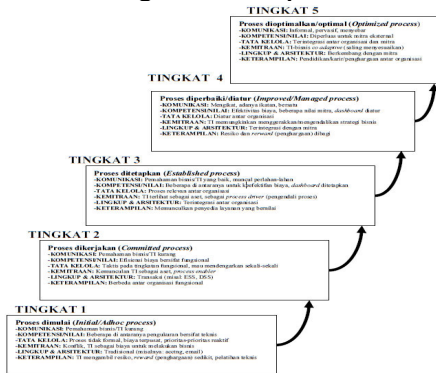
TINGKAT 5

Proses dioptimalkan/optimal (*Optimized process*)
-KOMUNIKASI: Informal, pervasif, menyebar
-KOMPETENSI/NILAI: Diperluas untuk mitra eksternal
-TATA KELOLA: Terintegrasi antar organisasi dan mitra
-KEMITRAAN: TI-bisnis *co-adaptive* (saling menyesuaikan)
-LINGKUP & ARSITEKTUR: Berkembang dengan mitra
-KETERAMPILAN: Pendidikan/karir/penghargaan antar organisasi

TINGKAT 4

Proses diperbaiki/diatur (*Improved/Managed process*)
-KOMUNIKASI: Mengikat, adanya ikatan, bersatu
-KOMPETENSI/NILAI: Efektivitas biaya, beberapa nilai mitra, *dashboard* diatur
-TATA KELOLA: Diatur antar organisasi
-KEMITRAAN: TI memungkinkan menggerakkan/mengendalikan strategi bisnis
-LINGKUP & ARSITEKTUR: Terintegrasi dengan mitra
-KETERAMPILAN: Resiko dan *reward* (penghargaan) dibagi

TINGKAT 3

Proses ditetapkan (*Established process*)
-KOMUNIKASI: Pemahaman bisnis/TI yang baik, mampu perlahan-lahan
-KOMPETENSI/NILAI: Beberapa di antaranya untuk keefektifan biaya, *dashboard* ditetapkan
-TATA KELOLA: Proses relevan antar organisasi
-KEMITRAAN: TI terlihat sebagai aset, sebagai *process driver* (penggerak proses)
-LINGKUP & ARSITEKTUR: Terintegrasi antar organisasi
-KETERAMPILAN: Memanfaatkan penyedia layanan yang bernilai

TINGKAT 2

Proses dikerjakan (*Committed process*)
-KOMUNIKASI: Pemahaman bisnis/TI kurang
-KOMPETENSI/NILAI: Efisiensi biaya bersifat fungsional
-TATA KELOLA: Taktis pada tingkatan fungsional, mau mendengarkan sekali-sekali
-KEMITRAAN: Kemunculan TI sebagai aset, *process enabler*
-LINGKUP & ARSITEKTUR: Transaksi (misal ESS, DSS)
-KETERAMPILAN: Berbeda antar organisasi fungsional

TINGKAT 1

Proses dimulai (*Initial/Adhoc process*)
-KOMUNIKASI: Pemahaman bisnis/TI kurang
-KOMPETENSI/NILAI: Beberapa di antaranya pengukuran bersifat teknis
-TATA KELOLA: Proses tidak formal, biaya terpusat, prioritas-prioritas reaktif
-KEMITRAAN: Konflik, TI sebagai biaya untuk melakukan bisnis
-LINGKUP & ARSITEKTUR: Traditional (misalnya: *acting*, email)
-KETERAMPILAN: TI mengambil resiko, *reward* (penghargaan) sedikit, pelatihan teknis